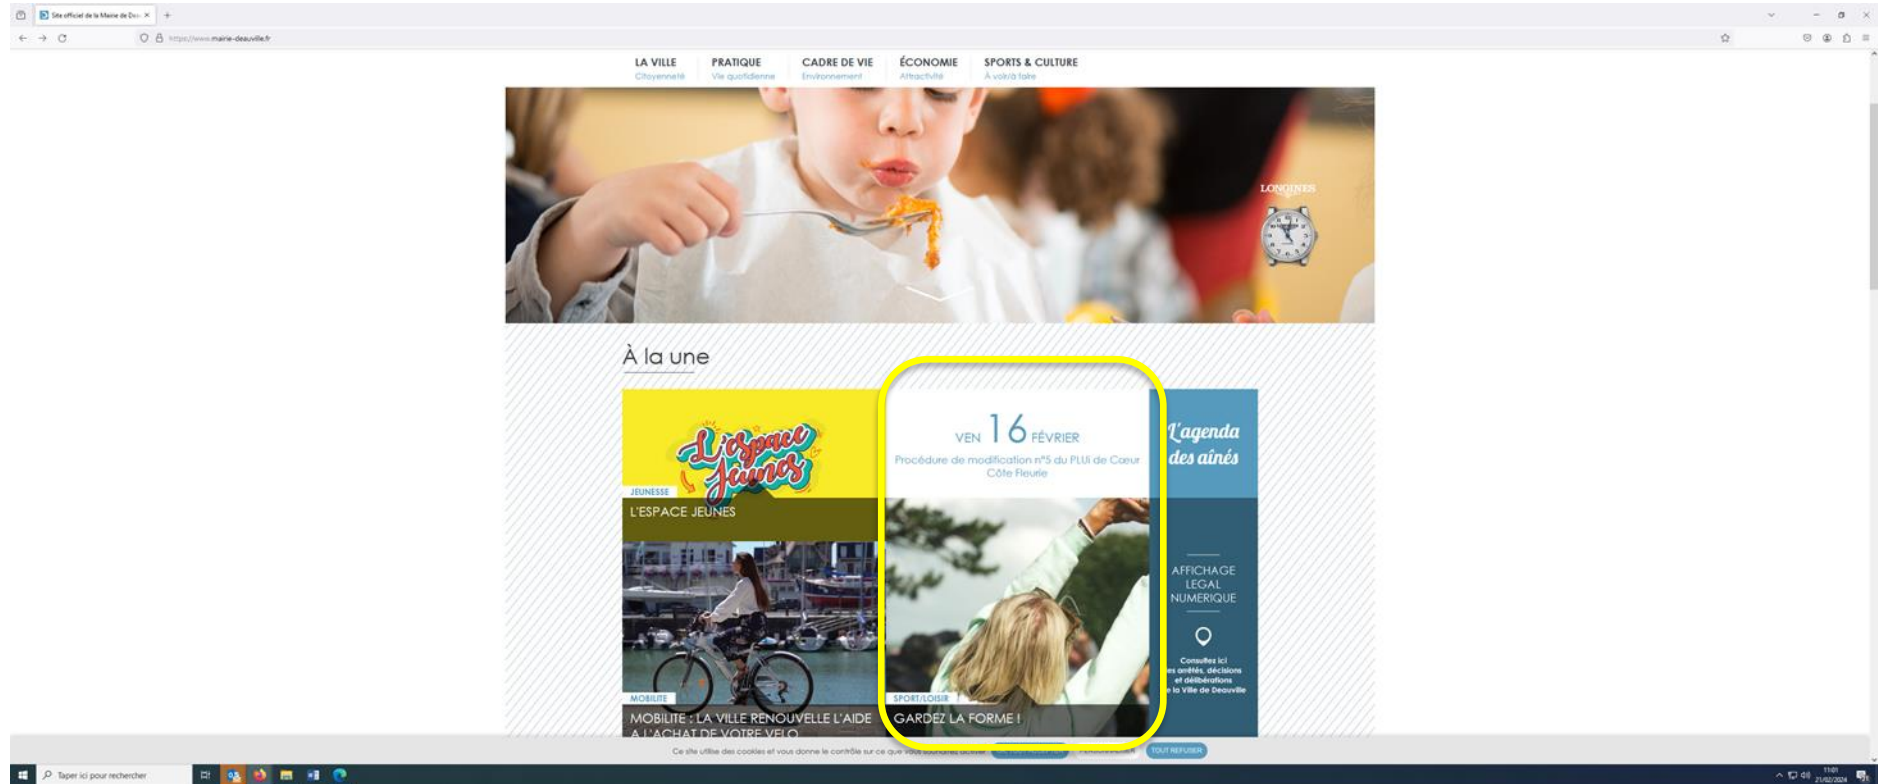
Site officiel de la Mairie de Dea ×

https://www.mairie-deauville.fr

LA VILLE
Citoyenneté

PRATIQUE
Vie quotidienne

CADRE DE VIE
Environnement

ÉCONOMIE
Attractivité

SPORTS & CULTURE
À voir/à faire

LONGINES

À la une

L'espace Jeunes

JEUNESSE
L'ESPACE JEUNES

MOBILITE
MOBILITE : LA VILLE RENOUVELLE L'AIDE A L'ACHAT DE VOTRE VELO

VEN 16 FÉVRIER
Procédure de modification n°5 du PLUi de Cœur Côte Fleurie

SPORT/LOISIR
GARDEZ LA FORME !

L'agenda des aînés

AFFICHAGE LEGAL NUMERIQUE

Consultez ici les arrêtés, décisions et délibérations de la Ville de Deauville

Ce site utilise des cookies et vous donne le contrôle sur ce que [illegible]

TOUT REFUSER

Taper ici pour rechercher

11:01
21/02/2024